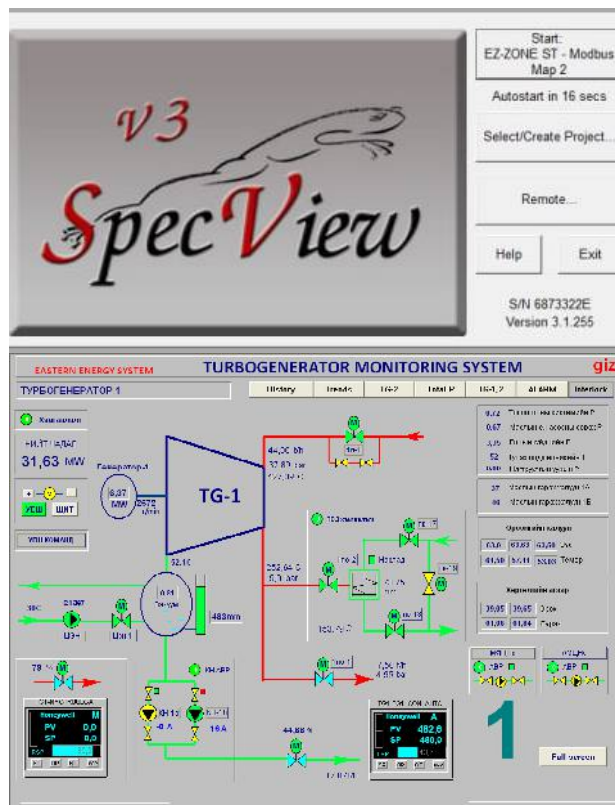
v3 SpecView

Start: EZ-ZONE ST - Modbus Map 2

Autostart in 16 secs

Select/Create Project...

Remote...

Help

Exit

S/N 6873322E
Version 3.1.255

EASTERN ENERGY SYSTEM

TURBOGENERATOR MONITORING SYSTEM

giz

ТУРБОГЕНЕРАТОР 1

History

Trends

TG-2

Total P

TG-1, 2

ALARM

Interlock

Генератор 1

31,63 MW

TG-1

УСШ

ШНТ

44,00 t/h

32,87

52,1 C

252,64

488mm

ЭЭС

1

Full screen

Honeywell

PV 0,0

SP 0,0

Honeywell

PV 482,8

SP 480,0

78 %

44,88 %

7,00 t/h

16 A

-8 A

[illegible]